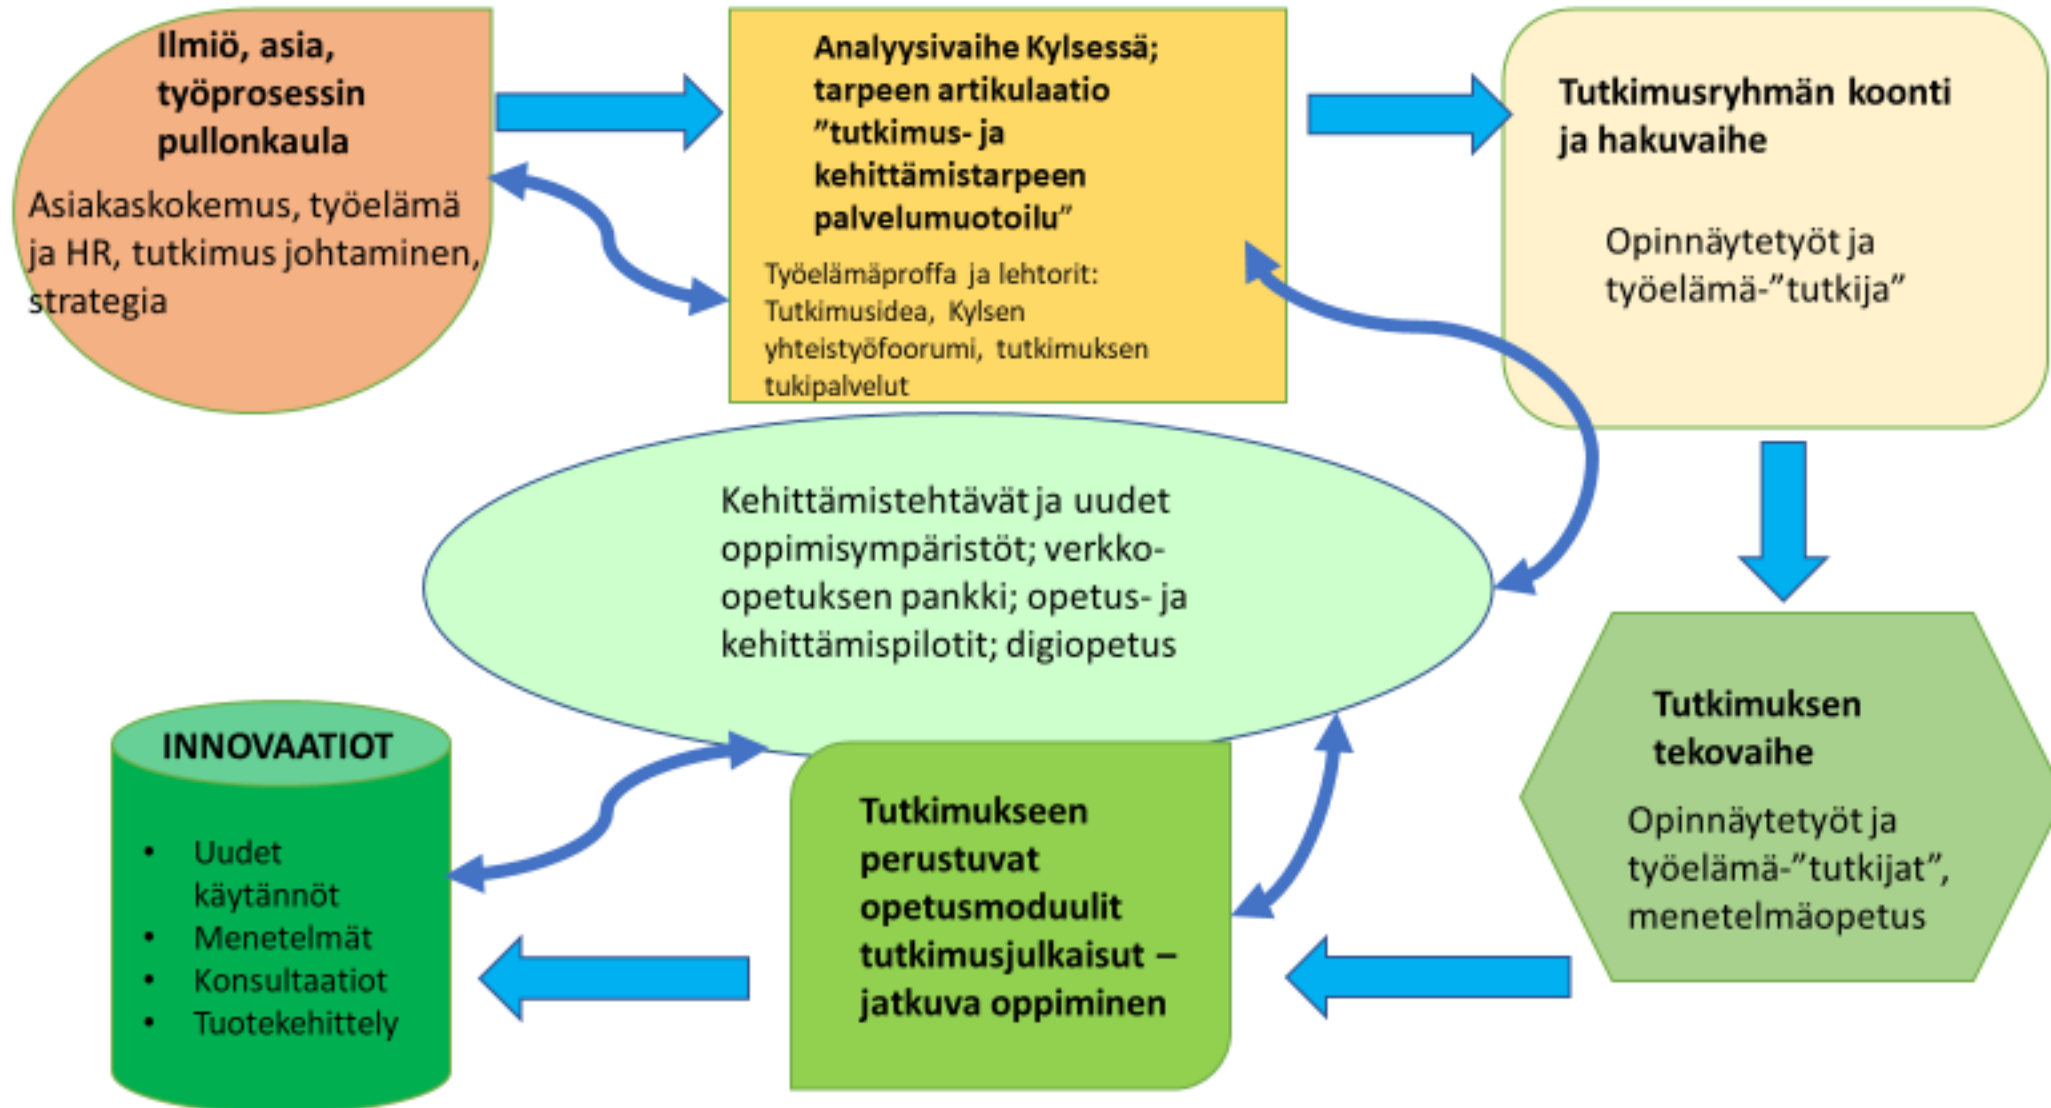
Ilmiö, asia, työprosessin pullonkaula

Asiakaskokemus, työelämä ja HR, tutkimus johtaminen, strategia

Analyysivaihe Kylsessä; tarpeen artikulaatio ”tutkimus- ja kehittämistarpeen palvelumuotoilu”

Työelämäproffa ja lehtorit: Tutkimusidea, Kylsen yhteistyöfoorumi, tutkimuksen tukipalvelut

Tutkimusryhmän koonti ja hakuvaihe

Opinnäytetyöt ja työelämä-”tutkija”

Kehittämistehtävät ja uudet oppimisympäristöt; verkko-opetuksen pankki; opetus- ja kehittämispilotit; digiopetus

Tutkimuksen tekovaihe

Opinnäytetyöt ja työelämä-”tutkijat”, menetelmäopetus

Tutkimukseen perustuvat opetusmoduulit tutkimusjulkaisut – jatkuva oppiminen

INNOVAATIOT

- Uudet käytännöt
- Menetelmät
- Konsultaatiot
- Tuotekehittely